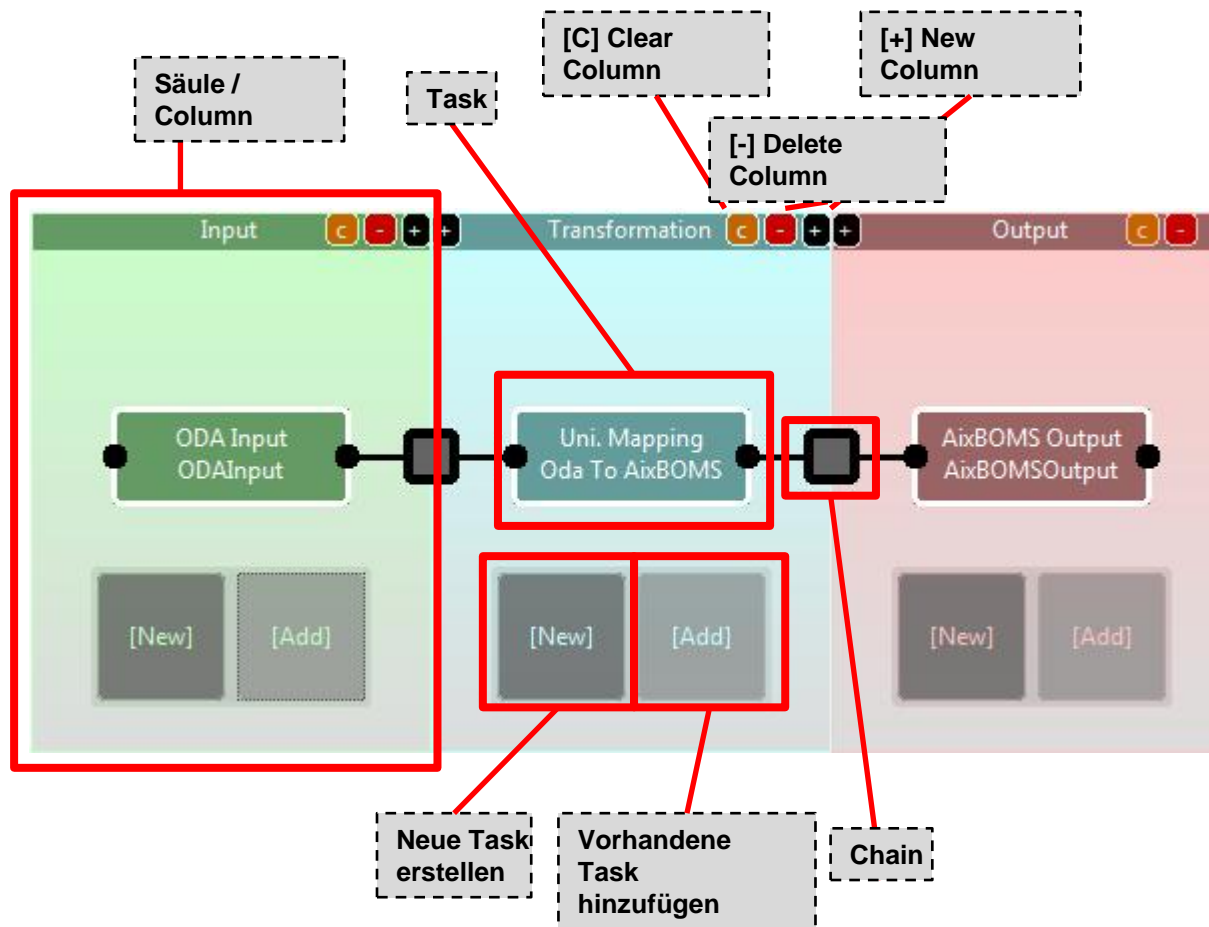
Säule / Column

Task

[C] Clear Column

[+] New Column

[-] Delete Column

Input c - + +

Transformation c - + +

Output c -

ODA Input
ODAInput

Uni. Mapping
Oda To AixBOMS

AixBOMS Output
AixBOMSOutput

[New] [Add]

[New] [Add]

[New] [Add]

Neue Task erstellen

Vorhandene Task hinzufügen

Chain